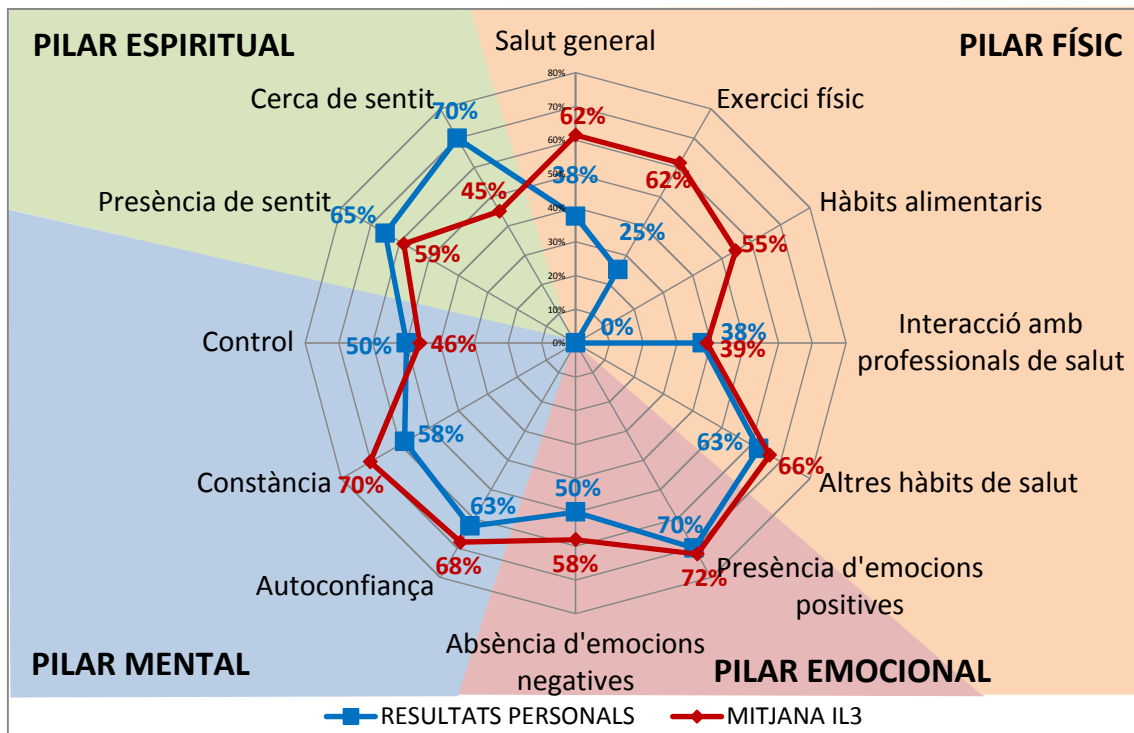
PILAR ESPIRITUAL

PILAR FÍSIC

PILAR MENTAL

PILAR EMOCIONAL

Salut general
Exercici físic
Hàbits alimentaris
Interacció amb professionals de salut
Altres hàbits de salut
Presència d'emocions positives
Absència d'emocions negatives
Autoconfiança
Constància
Control
Presència de sentit
Cerca de sentit

80%
70%
60%
50%
40%
30%
20%
10%
0%

38%
62%
25%
62%
0%
55%
38%
39%
63%
66%
70%
72%
50%
58%
63%
68%
58%
70%
50%
46%
65%
59%
70%
45%

RESULTATS PERSONALS
MITJANA IL3